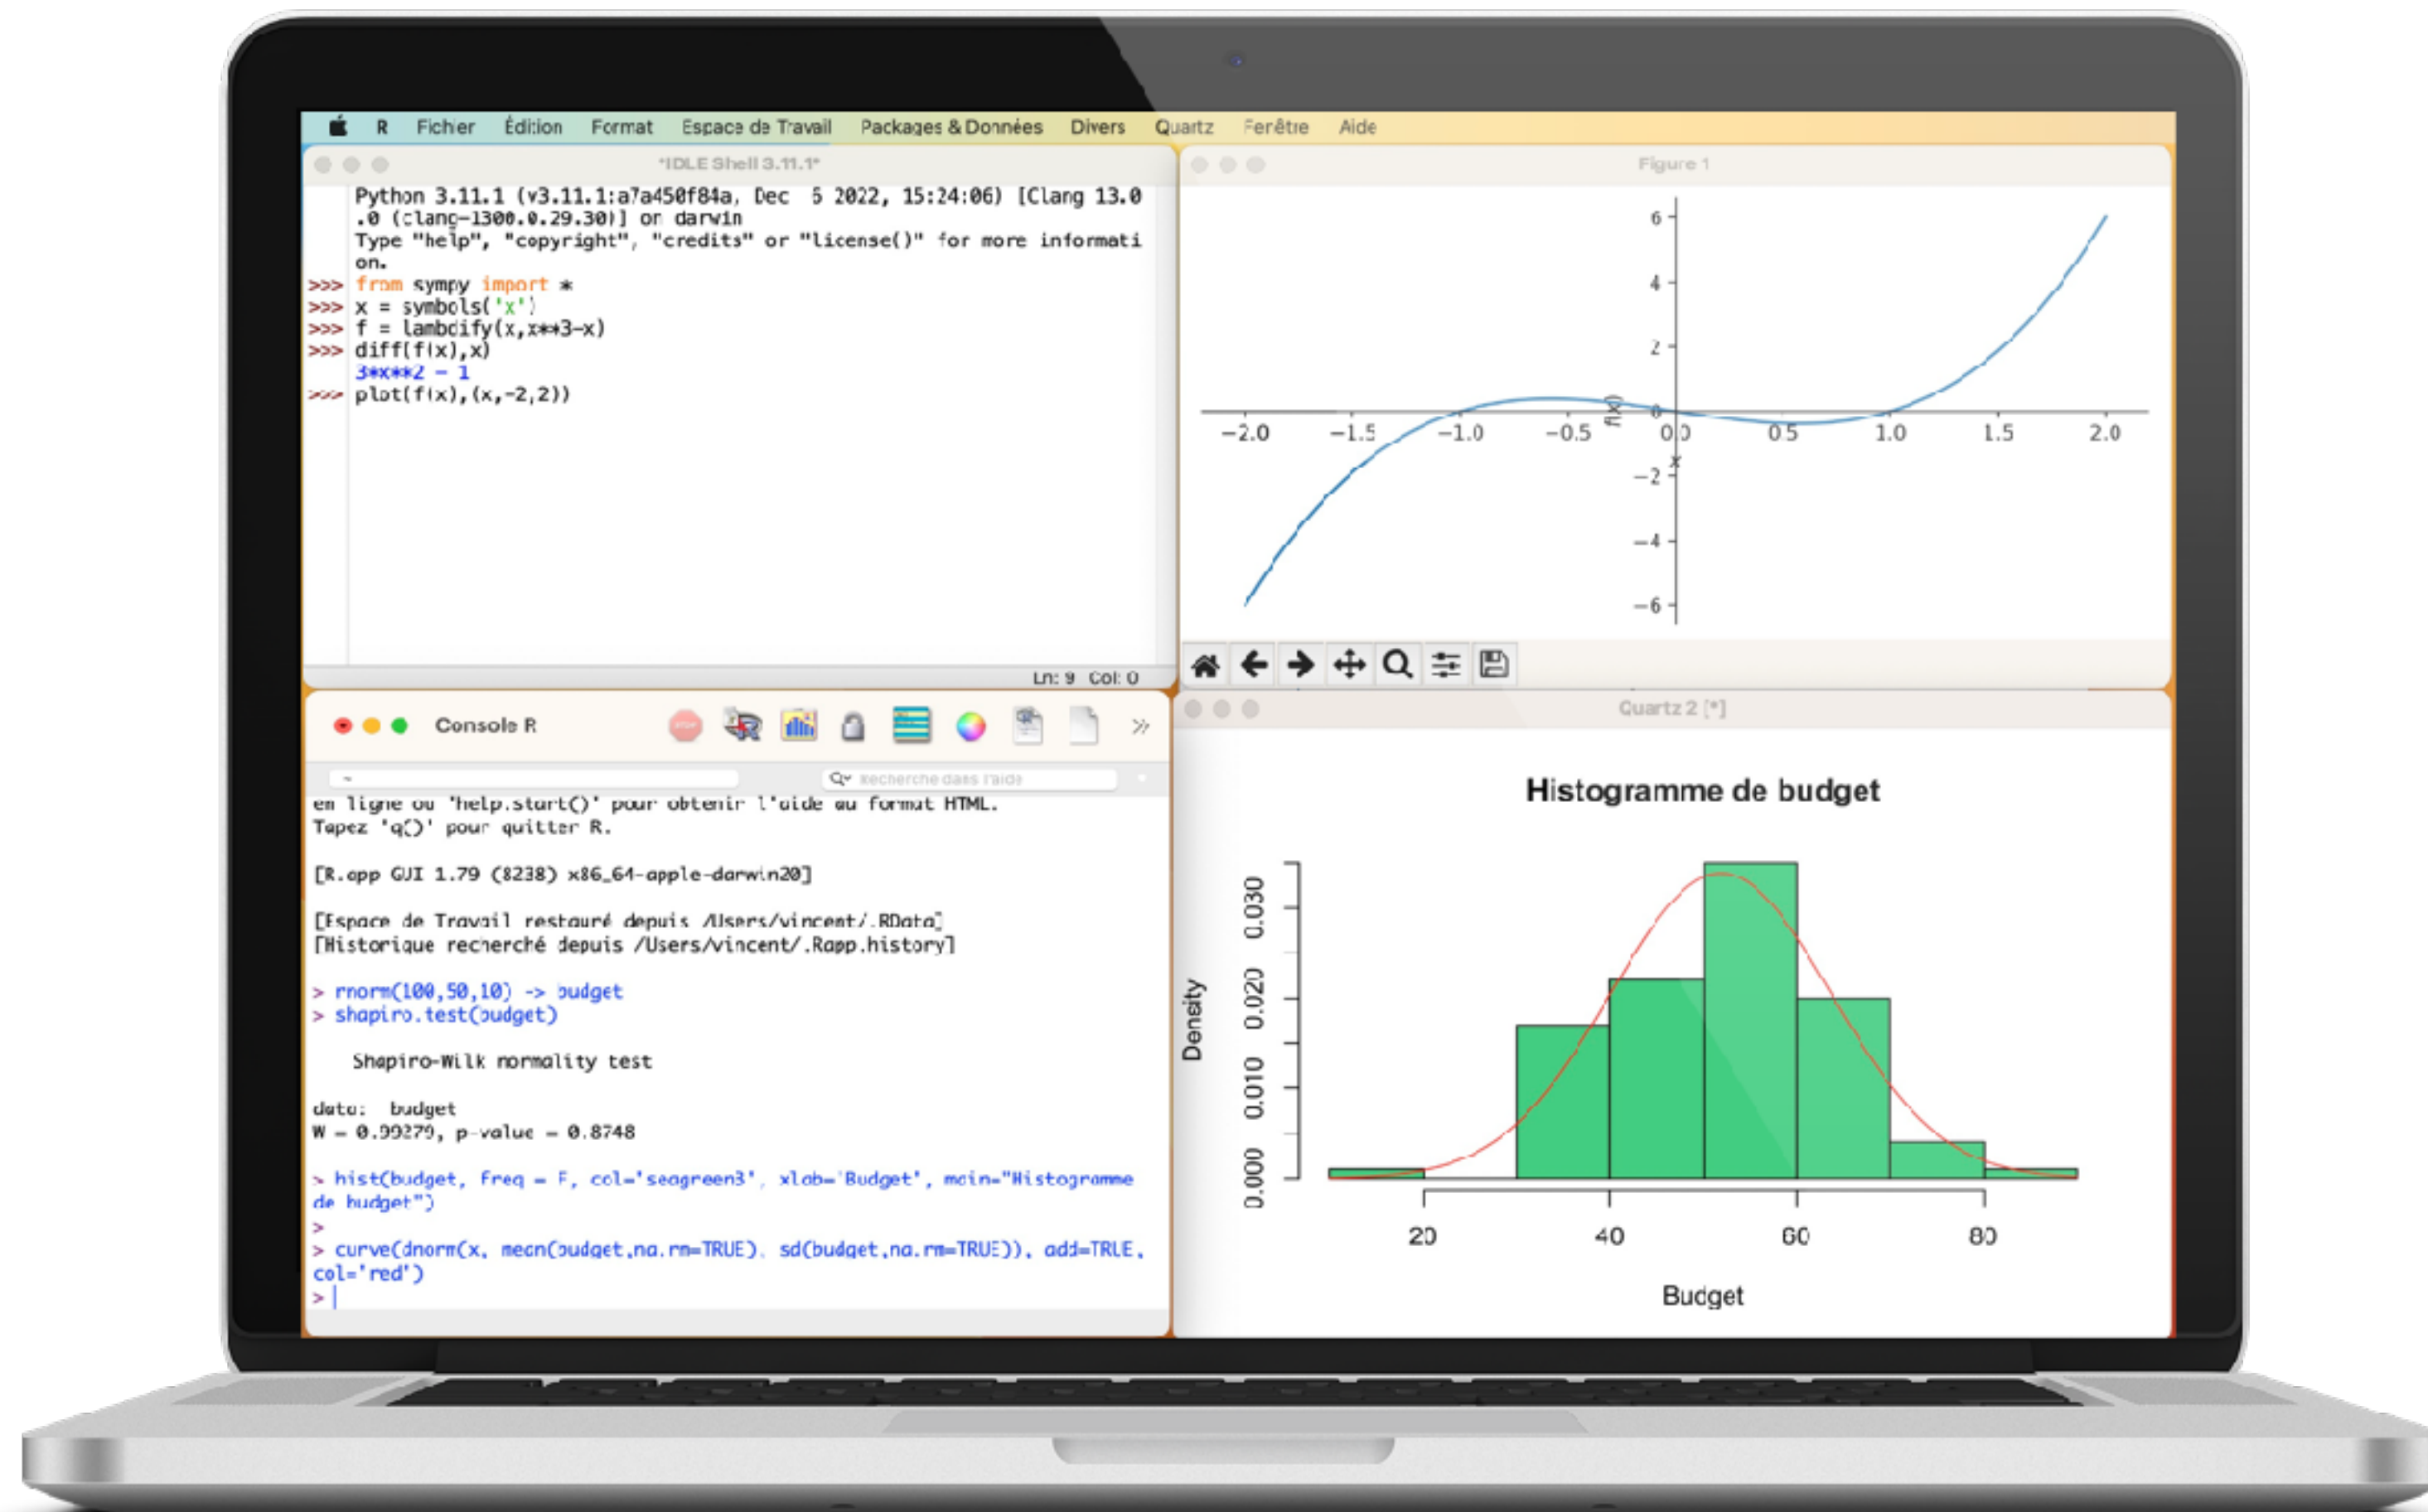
R Fichier Édition Format Espace de Travail Packages & Données Divers Quartz Fenêtre Aide

*IDLE Shell 3.11.1*

Python 3.11.1 (v3.11.1:a7a450f84a, Dec 6 2022, 15:24:06) [Clang 13.0.0 (clang-1300.0.29.30)] on darwin
Type "help", "copyright", "credits" or "license()" for more information.
>>> from sympy import *
>>> x = symbols('x')
>>> f = lambdify(x,x**3-x)
>>> diff(f(x),x)
3*x**2 - 1
>>> plot(f(x),(x,-2,2))

Ln: 9 Col: 0

Figure 1

6
4
2
0
−2
−4
−6
−2.0 −1.5 −1.0 −0.5 0.0 0.5 1.0 1.5 2.0
f(x)
x

Console R

Q▾ Recherche dans l'aide

en ligne ou 'help.start()' pour obtenir l'aide au format HTML.
Tapez 'q()' pour quitter R.

[R.app GUI 1.79 (8238) x86_64-apple-darwin20]

[Espace de Travail restauré depuis /Users/vincent/.RData]
[Historique recherché depuis /Users/vincent/.Rapp.history]

> rnorm(100,50,10) -> budget
> shapiro.test(budget)

Shapiro-Wilk normality test

data: budget
W = 0.99279, p-value = 0.8748

> hist(budget, freq = F, col='seagreen3', xlab='Budget', main="Histogramme de budget")
>
> curve(dnorm(x, mean(budget,na.rm=TRUE), sd(budget,na.rm=TRUE)), add=TRUE, col='red')
>

Quartz 2 [*]

Histogramme de budget

Density
0.000 0.010 0.020 0.030
20 40 60 80
Budget